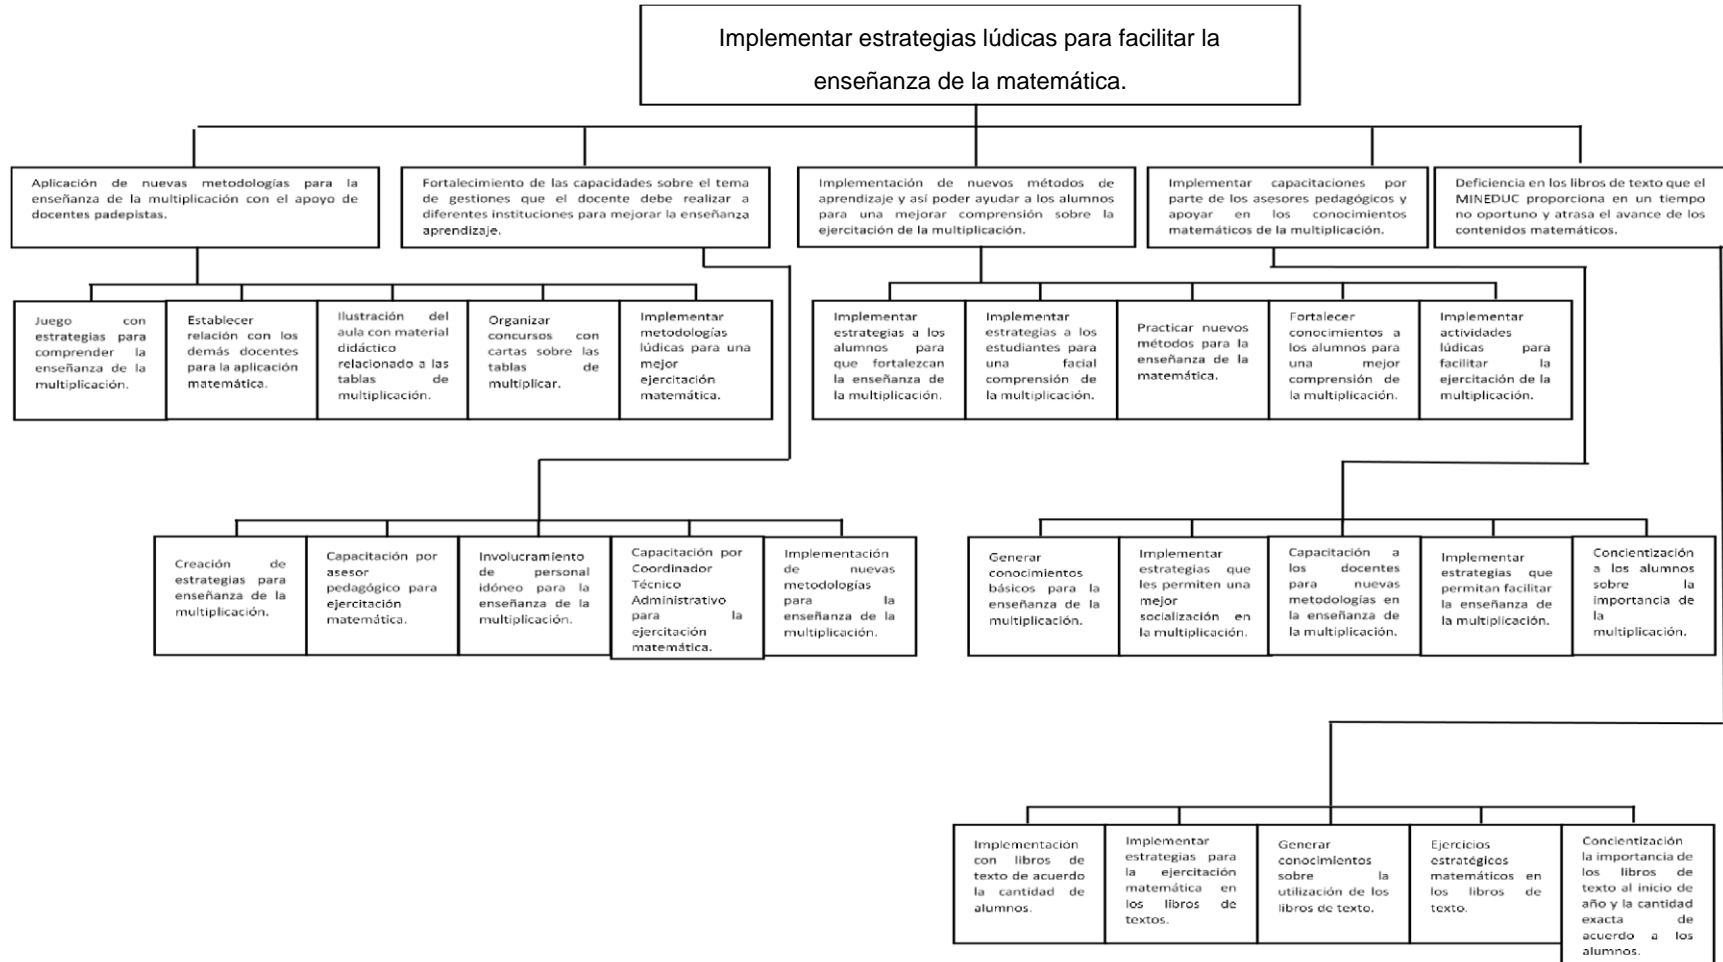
Implementar estrategias lúdicas para facilitar la enseñanza de la matemática.

Aplicación de nuevas metodologías para la enseñanza de la multiplicación con el apoyo de docentes padepistas.

Fortalecimiento de las capacidades sobre el tema de gestiones que el docente debe realizar a diferentes instituciones para mejorar la enseñanza aprendizaje.

Implementación de nuevos métodos de aprendizaje y así poder ayudar a los alumnos para una mejorar comprensión sobre la ejercitación de la multiplicación.

Implementar capacitaciones por parte de los asesores pedagógicos y apoyar en los conocimientos matemáticos de la multiplicación.

Deficiencia en los libros de texto que el MINEDUC proporciona en un tiempo no oportuno y atrasa el avance de los contenidos matemáticos.

Juego con estrategias para comprender la enseñanza de la multiplicación.

Establecer relación con los demás docentes para la aplicación matemática.

Ilustración del aula con material didáctico relacionado a las tablas de multiplicación.

Organizar concursos con cartas sobre las tablas de multiplicar.

Implementar metodologías lúdicas para una mejor ejercitación matemática.

Implementar estrategias a los alumnos para que fortalezcan la enseñanza de la multiplicación.

Implementar estrategias a los estudiantes para una facial comprensión de la multiplicación.

Practicar nuevos métodos para la enseñanza de la matemática.

Fortalecer conocimientos a los alumnos para una mejor comprensión de la multiplicación.

Implementar actividades lúdicas para facilitar la ejercitación de la multiplicación.

Creación de estrategias para enseñanza de la multiplicación.

Capacitación por asesor pedagógico para ejercitación matemática.

Involucramiento de personal idóneo para la enseñanza de la multiplicación.

Capacitación por Coordinador Técnico Administrativo para la ejercitación matemática.

Implementación de nuevas metodologías para la enseñanza de la multiplicación.

Generar conocimientos básicos para la enseñanza de la multiplicación.

Implementar estrategias que les permiten una mejor socialización en la multiplicación.

Capacitación a los docentes para nuevas metodologías en la enseñanza de la multiplicación.

Implementar estrategias que permitan facilitar la enseñanza de la multiplicación.

Concientización a los alumnos sobre la importancia de la multiplicación.

Implementación con libros de texto de acuerdo la cantidad de alumnos.

Implementar estrategias para la ejercitación matemática en los libros de textos.

Generar conocimientos sobre la utilización de los libros de texto.

Ejercicios estratégicos matemáticos en los libros de texto.

Concientización la importancia de los libros de texto al inicio de año y la cantidad exacta de acuerdo a los alumnos.